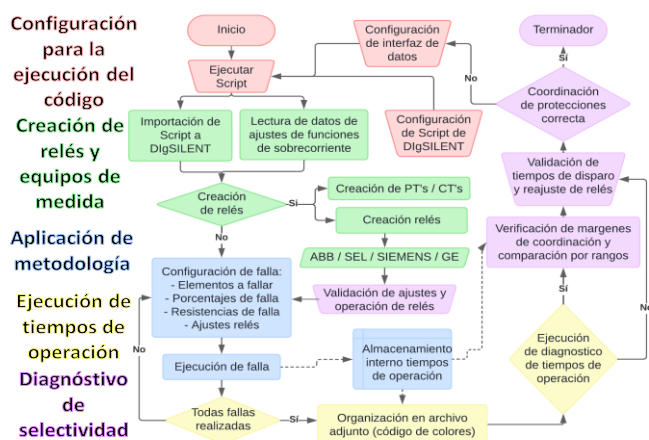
Configuración para la ejecución del código

Creación de relés y equipos de medida

Aplicación de metodología

Ejecución de tiempos de operación

Diagnóstivo de selectividad

Inicio

Ejecutar Script

Importación de Script a DIgSILENT

Lectura de datos de ajustes de funciones de sobrecorriente

Configuración de interfaz de datos

Configuración de Script de DIgSILENT

Terminador

Sí

No

Coordinación de protecciones correcta

Validación de tiempos de disparo y reajuste de relés

Creación de relés

Sí

No

Creación de PT's / CT's

Creación relés

ABB / SEL / SIEMENS / GE

Validación de ajustes y operación de relés

Verificación de margenes de coordinación y comparación por rangos

Sí

No

Configuración de falla:
- Elementos a fallar
- Porcentajes de falla
- Resistencias de falla
- Ajustes relés

Ejecución de falla

Almacenamiento interno tiempos de operación

Ejecución de diagnostico de tiempos de operación

No

Todas fallas realizadas

Sí

Organización en archivo adjunto (código de colores)